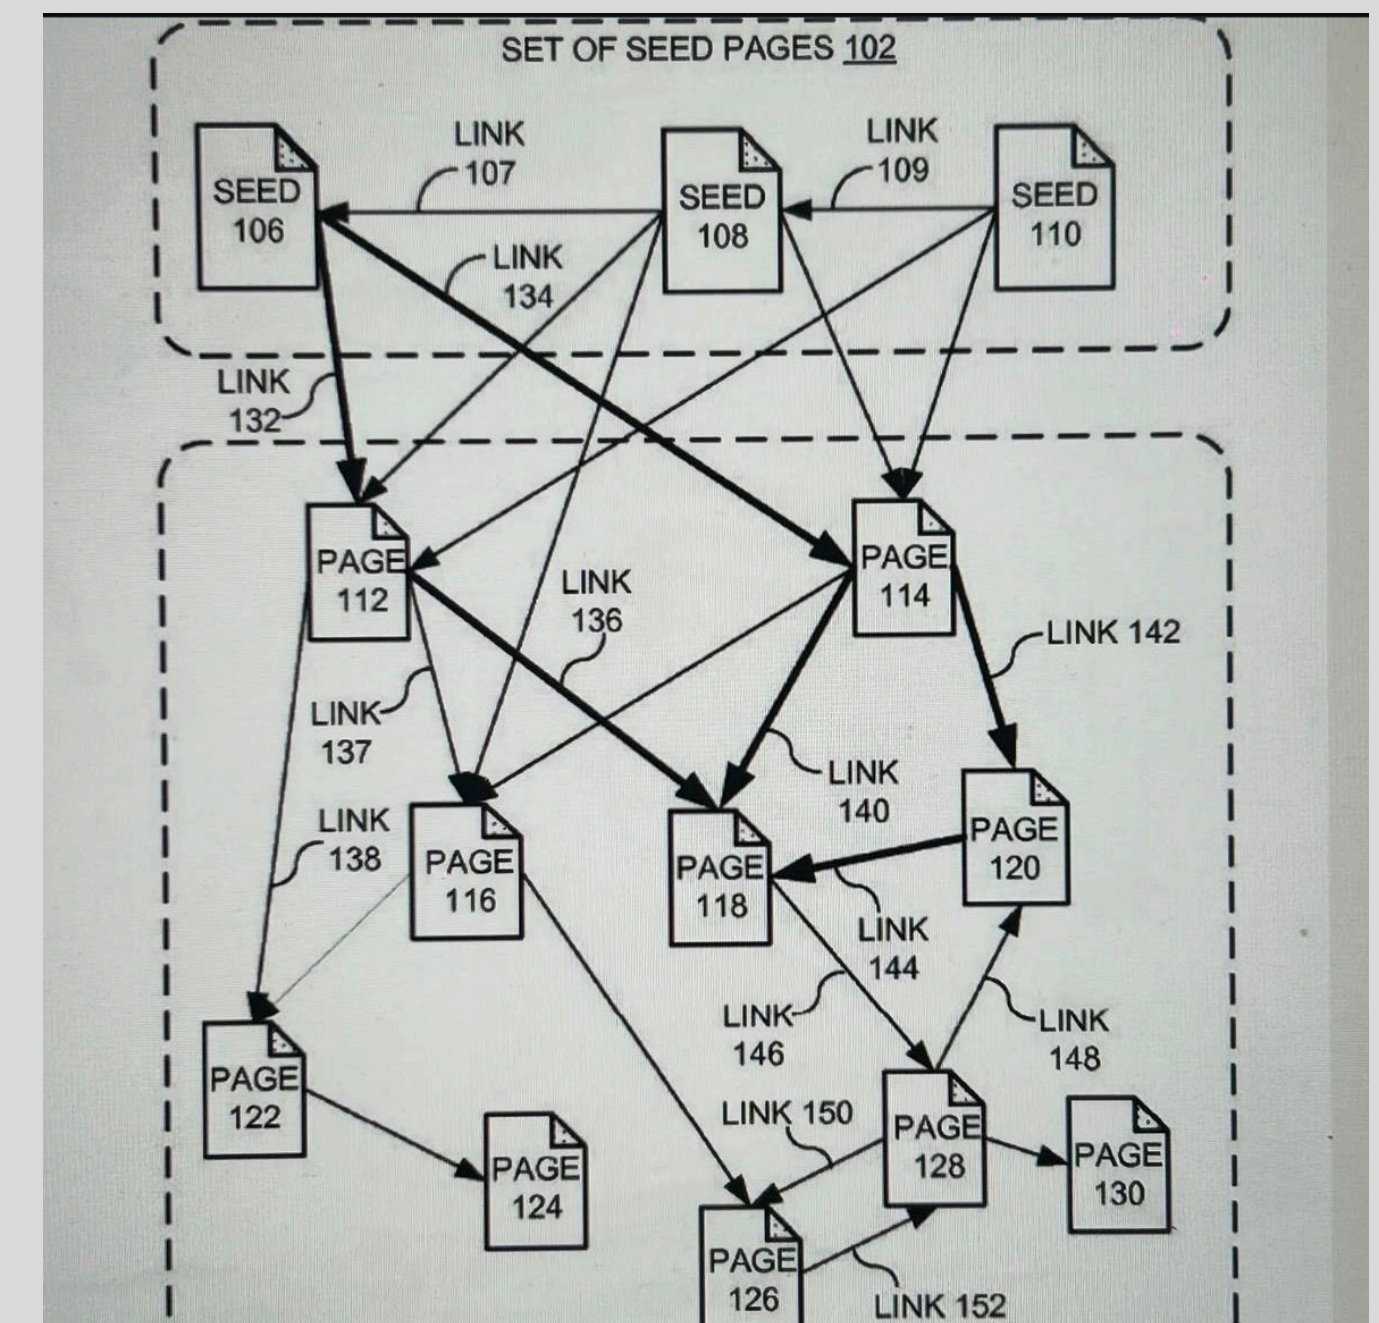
SET OF SEED PAGES 102

LINK 107

LINK 109

SEED 106

SEED 108

SEED 110

LINK 134

LINK 132

PAGE 112

PAGE 114

LINK 136

LINK 142

LINK 137

LINK 140

LINK 138

PAGE 116

PAGE 118

PAGE 120

LINK 144

LINK 146

LINK 148

PAGE 122

LINK 150

PAGE 128

PAGE 130

PAGE 124

PAGE 126

LINK 152